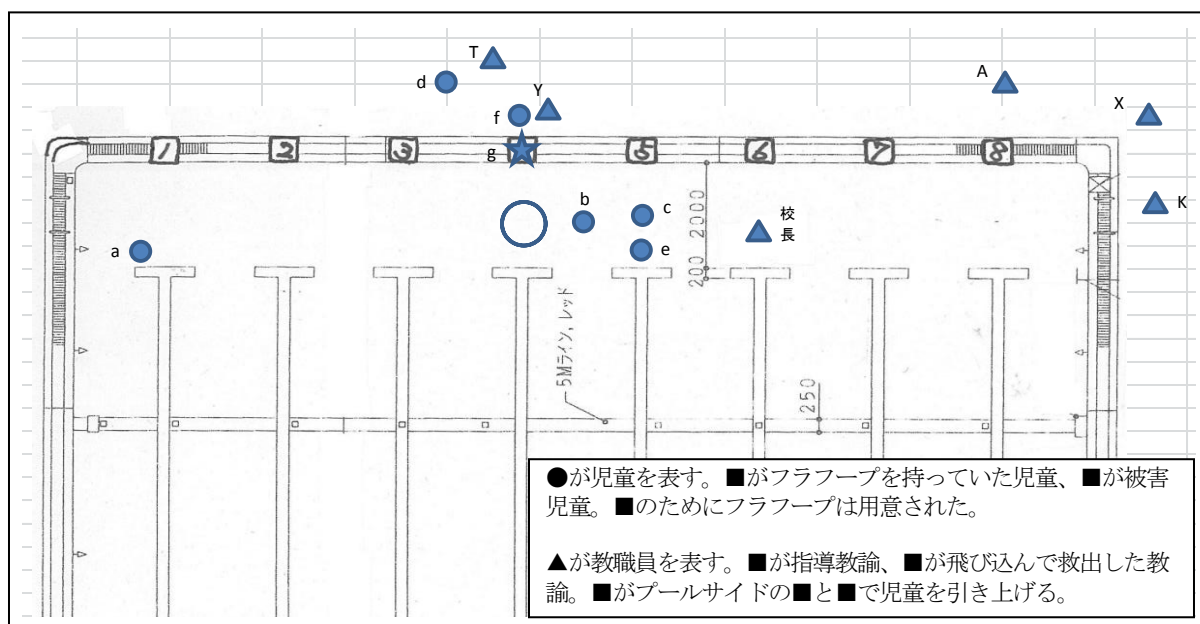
T
d
A
Y
X
f
1
2
3
g
5
6
7
8
K
b
c
2000
校長
a
e
200
5Mライン，レッド
250

●が児童を表す。■がフラフープを持っていた児童、■が被害児童。■のためにフラフープは用意された。

▲が教職員を表す。■が指導教諭、■が飛び込んで救出した教諭。■がプールサイドの■と■で児童を引き上げる。